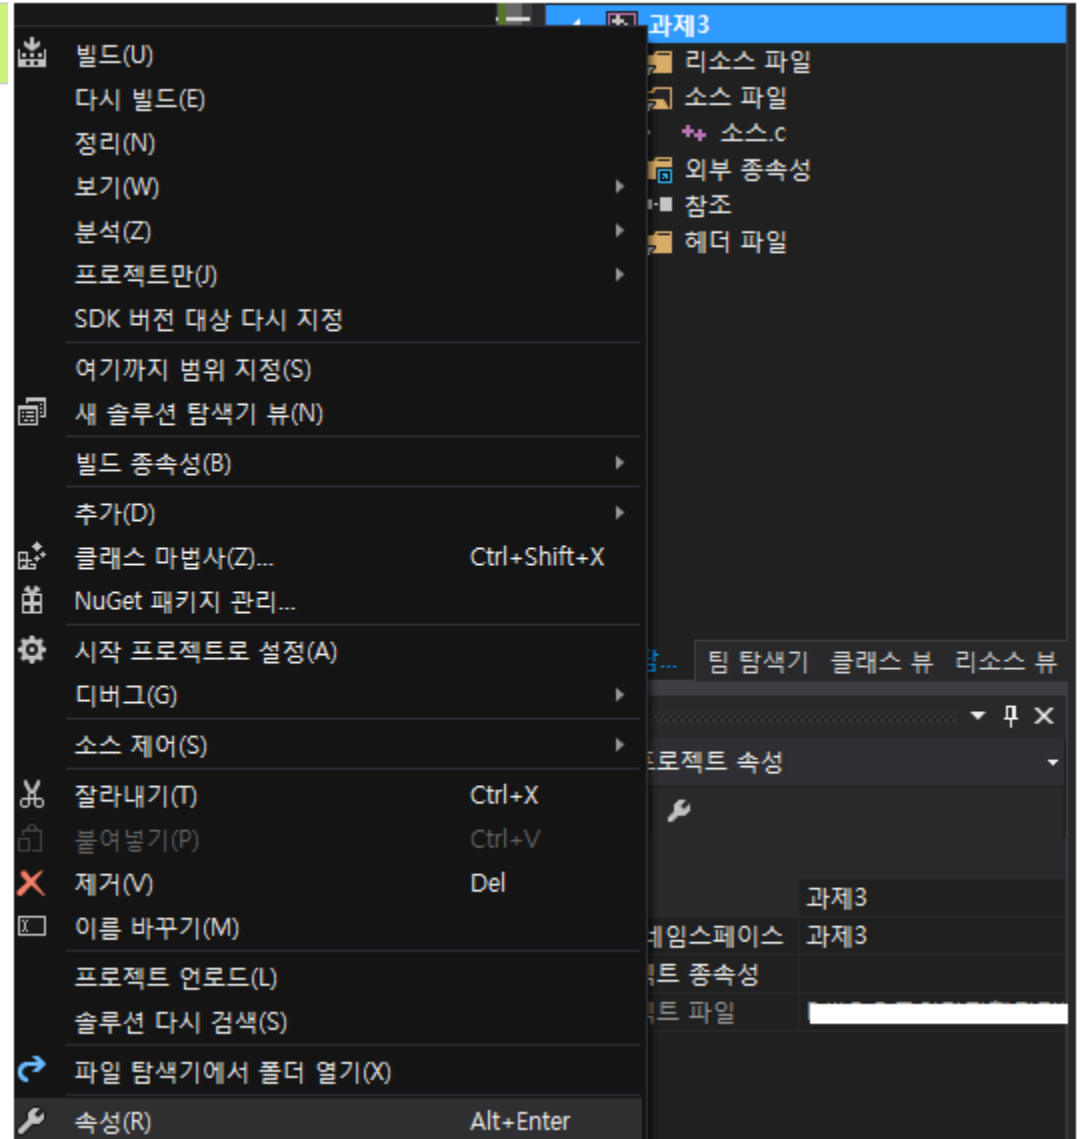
빌드(U)
다시 빌드(E)
정리(N)
보기(W)
분석(Z)
프로젝트만(J)
SDK 버전 대상 다시 지정
여기까지 범위 지정(S)
새 솔루션 탐색기 뷰(N)
빌드 종속성(B)
추가(D)
클래스 마법사(Z)... Ctrl+Shift+X
NuGet 패키지 관리...
시작 프로젝트로 설정(A)
디버그(G)
소스 제어(S)
잘라내기(T) Ctrl+X
붙여넣기(P) Ctrl+V
제거(V) Del
이름 바꾸기(M)
프로젝트 언로드(L)
솔루션 다시 검색(S)
파일 탐색기에서 폴더 열기(X)
속성(R) Alt+Enter

과제3
리소스 파일
소스 파일
소스.c
외부 종속성
참조
헤더 파일

탐... 팀 탐색기 클래스 뷰 리소스 뷰
프로젝트 속성

| | 과제3 |
|---|---|
| 네임스페이스 | 과제3 |
| 트 종속성 | |
| 트 파일 | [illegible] |